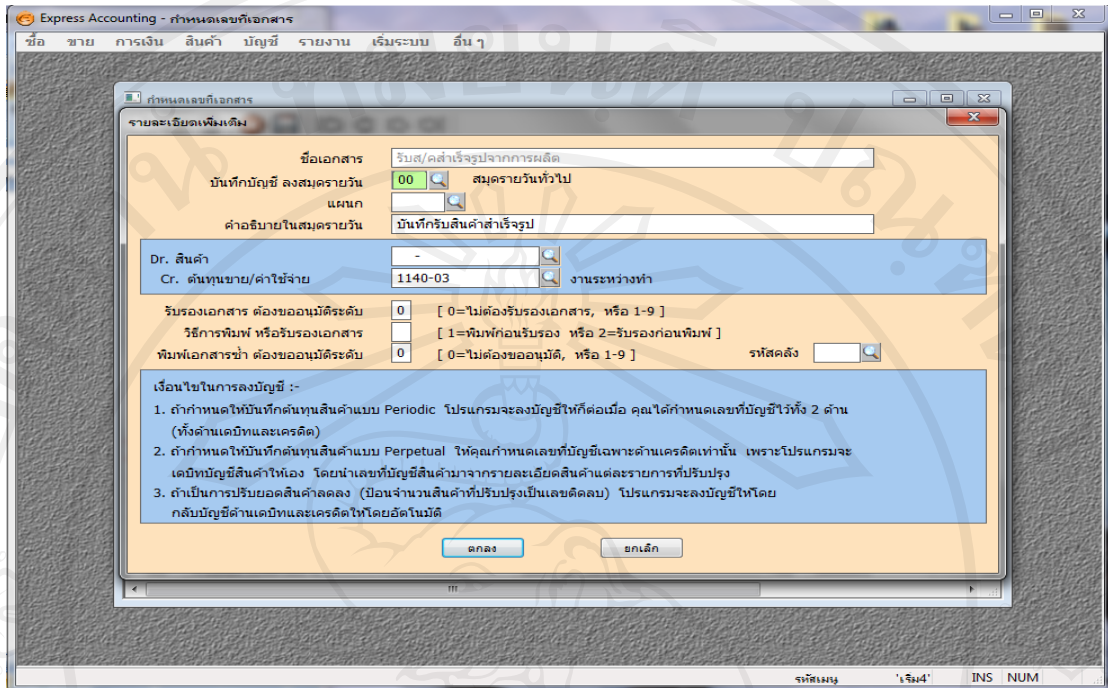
Express Accounting - กำหนดเลขที่เอกสาร

ซื้อ ขาย การเงิน สินค้า บัญชี รายงาน เริ่มระบบ อื่น ๆ

กำหนดเลขที่เอกสาร

รายละเอียดเพิ่มเติม

ชื่อเอกสาร รับส/คสำเร็จรูปจากการผลิต

บันทึกบัญชี ลงสมุดรายวัน 00 สมุดรายวันทั่วไป

แผนก

คำอธิบายในสมุดรายวัน บันทึกรับสินค้าสำเร็จรูป

Dr. สินค้า -

Cr. ต้นทุนขาย/ค่าใช้จ่าย 1140-03 งานระหว่างทำ

รับรองเอกสาร ต้องขออนุมัติระดับ 0 [ 0=ไม่ต้องรับรองเอกสาร, หรือ 1-9 ]

วิธีการพิมพ์ หรือรับรองเอกสาร [ 1=พิมพ์ก่อนรับรอง หรือ 2=รับรองก่อนพิมพ์ ]

พิมพ์เอกสารซ้ำ ต้องขออนุมัติระดับ 0 [ 0=ไม่ต้องขออนุมัติ, หรือ 1-9 ] รหัสคลัง

เงื่อนไขในการลงบัญชี :-

1. ถ้ากำหนดให้บันทึกต้นทุนสินค้าแบบ Periodic โปรแกรมจะลงบัญชีให้ก็ต่อเมื่อ คุณได้กำหนดเลขที่บัญชีไว้ทั้ง 2 ด้าน (ทั้งด้านเดบิทและเครดิต)

2. ถ้ากำหนดให้บันทึกต้นทุนสินค้าแบบ Perpetual ให้คุณกำหนดเลขที่บัญชีเฉพาะด้านเครดิตเท่านั้น เพราะโปรแกรมจะเดบิทบัญชีสินค้าให้เอง โดยนำเลขที่บัญชีสินค้ามาจากรายละเอียดสินค้าแต่ละรายการที่ปรับปรุง

3. ถ้าเป็นการปรับยอดสินค้าลดลง (ป้อนจำนวนสินค้าที่ปรับปรุงเป็นเลขติดลบ) โปรแกรมจะลงบัญชีให้โดยกลับบัญชีด้านเดบิทและเครดิตให้โดยอัตโนมัติ

ตกลง ยกเลิก

รหัสเมนู 'เริ่ม4' INS NUM